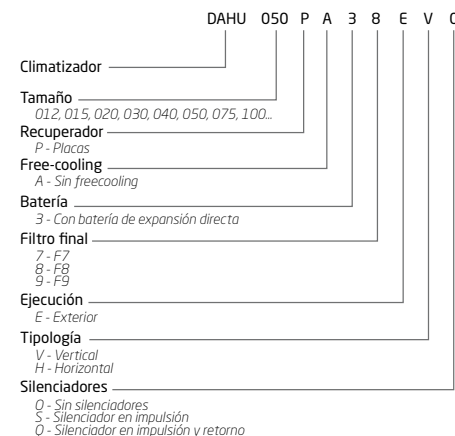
DAHU 050 P A 3 8 E V O

Climatizador

Tamaño
012, 015, 020, 030, 040, 050, 075, 100...

Recuperador
P - Placas

Free-cooling
A - Sin freecooling

Batería
3 - Con batería de expansión directa

Filtro final
7 - F7
8 - F8
9 - F9

Ejecución
E - Exterior

Tipología
V - Vertical
H - Horizontal

Silenciadores
O - Sin silenciadores
S - Silenciador en impulsión
Q - Silenciador en impulsión y retorno